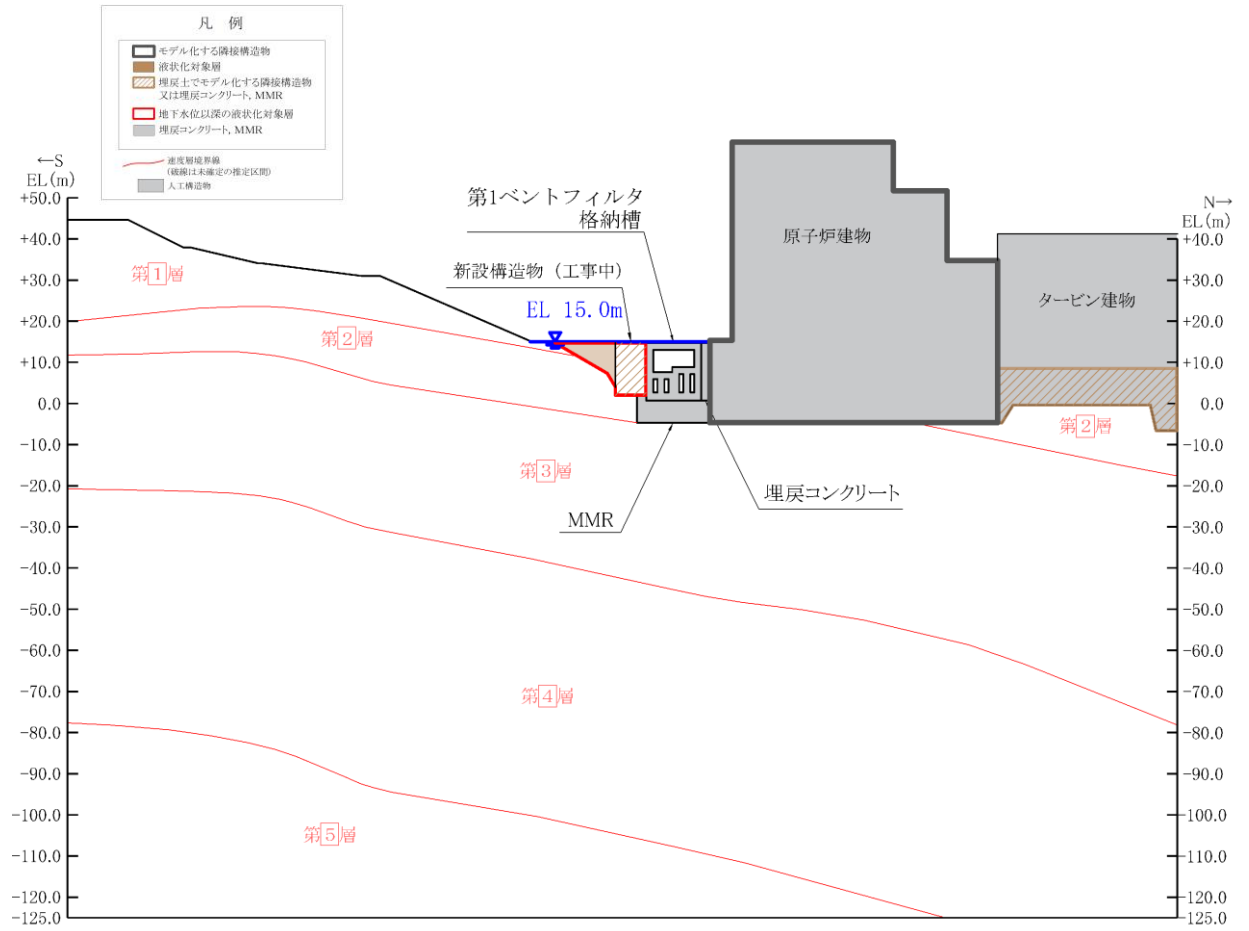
凡 例

モデル化する隣接構造物
液状化対象層
埋戻土でモデル化する隣接構造物又は埋戻コンクリート, MMR
地下水位以深の液状化対象層
埋戻コンクリート, MMR
速度層境界線（破線は未確定の推定区間）
人工構造物

←S
EL(m)

N→
EL(m)

+50.0
+40.0
+30.0
+20.0
+10.0
0.0
-10.0
-20.0
-30.0
-40.0
-50.0
-60.0
-70.0
-80.0
-90.0
-100.0
-110.0
-120.0
-125.0

+40.0
+30.0
+20.0
+10.0
0.0
-10.0
-20.0
-30.0
-40.0
-50.0
-60.0
-70.0
-80.0
-90.0
-100.0
-110.0
-120.0
-125.0

第1ベントフィルタ
格納槽

新設構造物（工事中）

EL 15.0m

原子炉建物

タービン建物

第1層

第2層

第3層

第4層

第5層

第2層

埋戻コンクリート

MMR